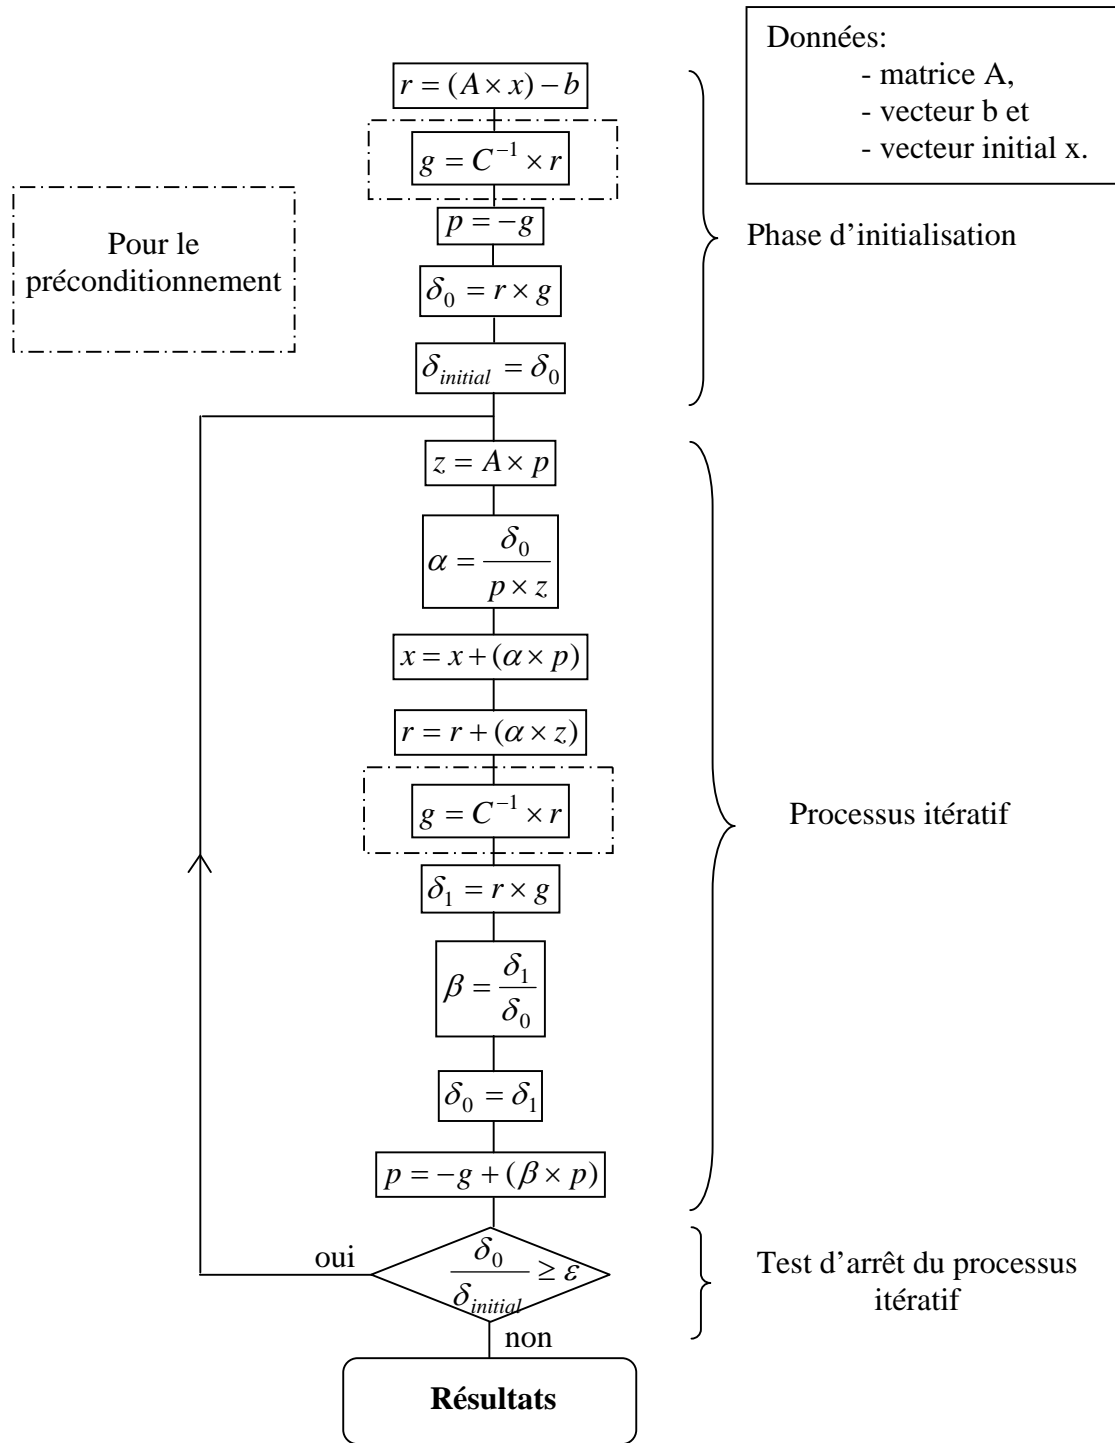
Données:
- matrice A,
- vecteur b et
- vecteur initial x.

$r = (A \times x) - b$

$g = C^{-1} \times r$

$p = -g$

$\delta_0 = r \times g$

$\delta_{initial} = \delta_0$

Pour le préconditionnement

Phase d'initialisation

$z = A \times p$

$\alpha = \frac{\delta_0}{p \times z}$

$x = x + (\alpha \times p)$

$r = r + (\alpha \times z)$

$g = C^{-1} \times r$

$\delta_1 = r \times g$

$\beta = \frac{\delta_1}{\delta_0}$

$\delta_0 = \delta_1$

$p = -g + (\beta \times p)$

Processus itératif

oui

$\frac{\delta_0}{\delta_{initial}} \geq \varepsilon$

non

Test d'arrêt du processus itératif

**Résultats**